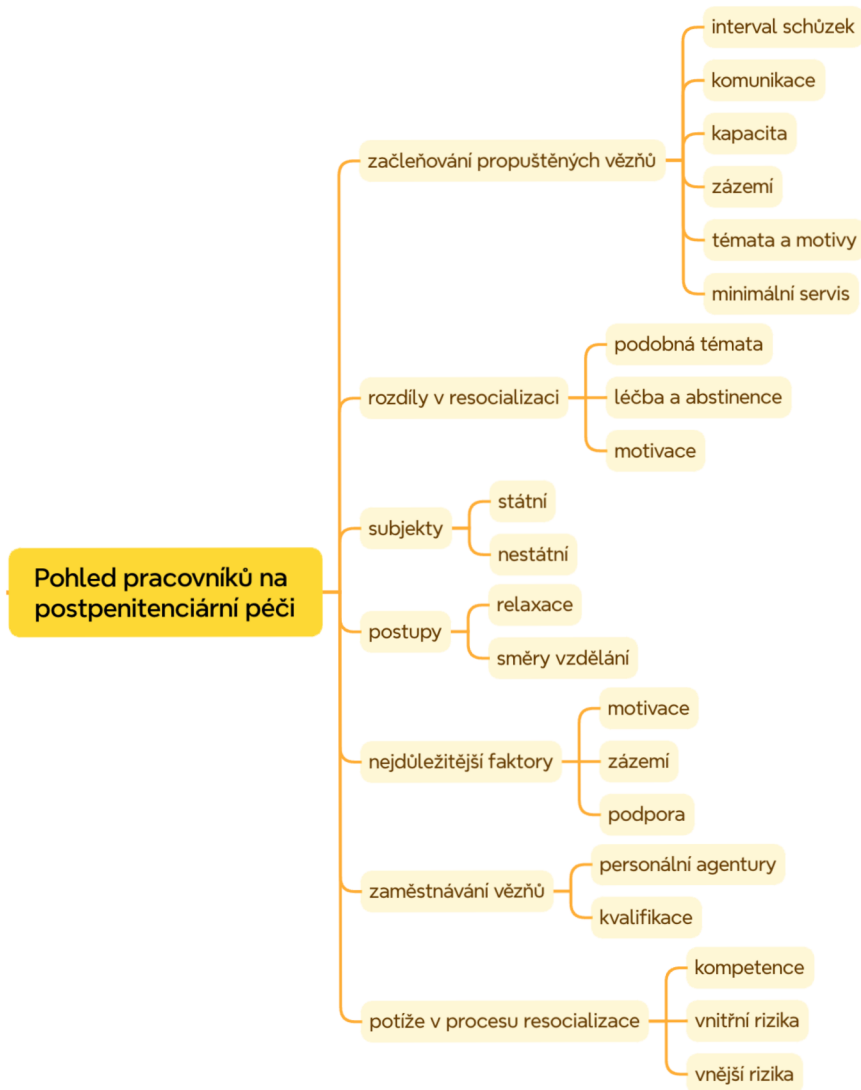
Pohled pracovníků na postpenitenciární péči

začleňování propuštěných vězňů
interval schůzek
komunikace
kapacita
zázemí
témata a motivy
minimální servis

rozdíly v resocializaci
podobná témata
léčba a abstinence
motivace

subjekty
státní
nestátní

postupy
relaxace
směry vzdělání

nejdůležitější faktory
motivace
zázemí
podpora

zaměstnávání vězňů
personální agentury
kvalifikace

potíže v procesu resocializace
kompetence
vnitřní rizika
vnější rizika